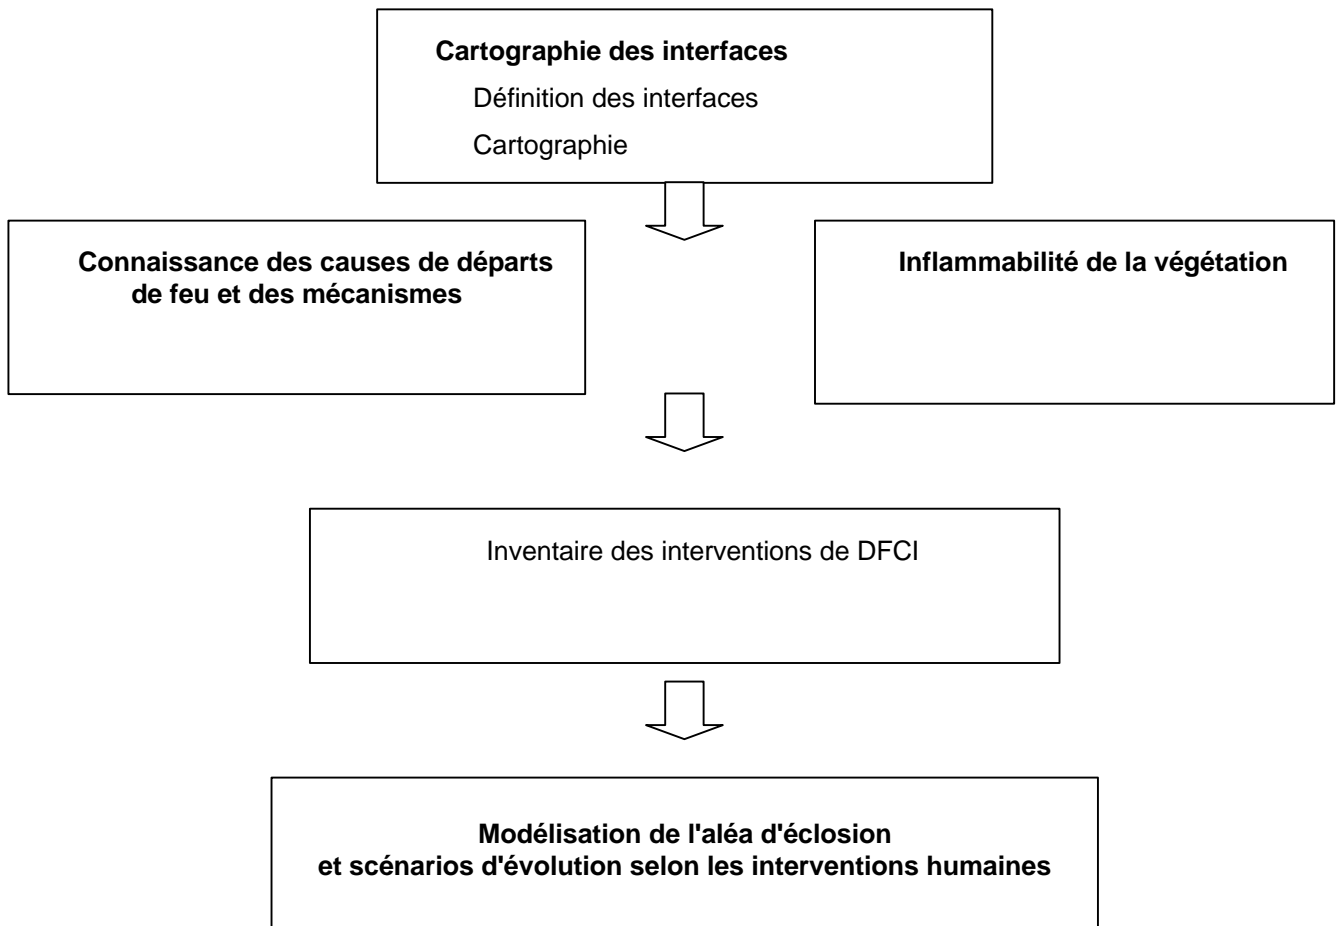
Cartographie des interfaces
Définition des interfaces
Cartographie

Connaissance des causes de départs de feu et des mécanismes

Inflammabilité de la végétation

Inventaire des interventions de DFCI

Modélisation de l'aléa d'éclosion
et scénarios d'évolution selon les interventions humaines